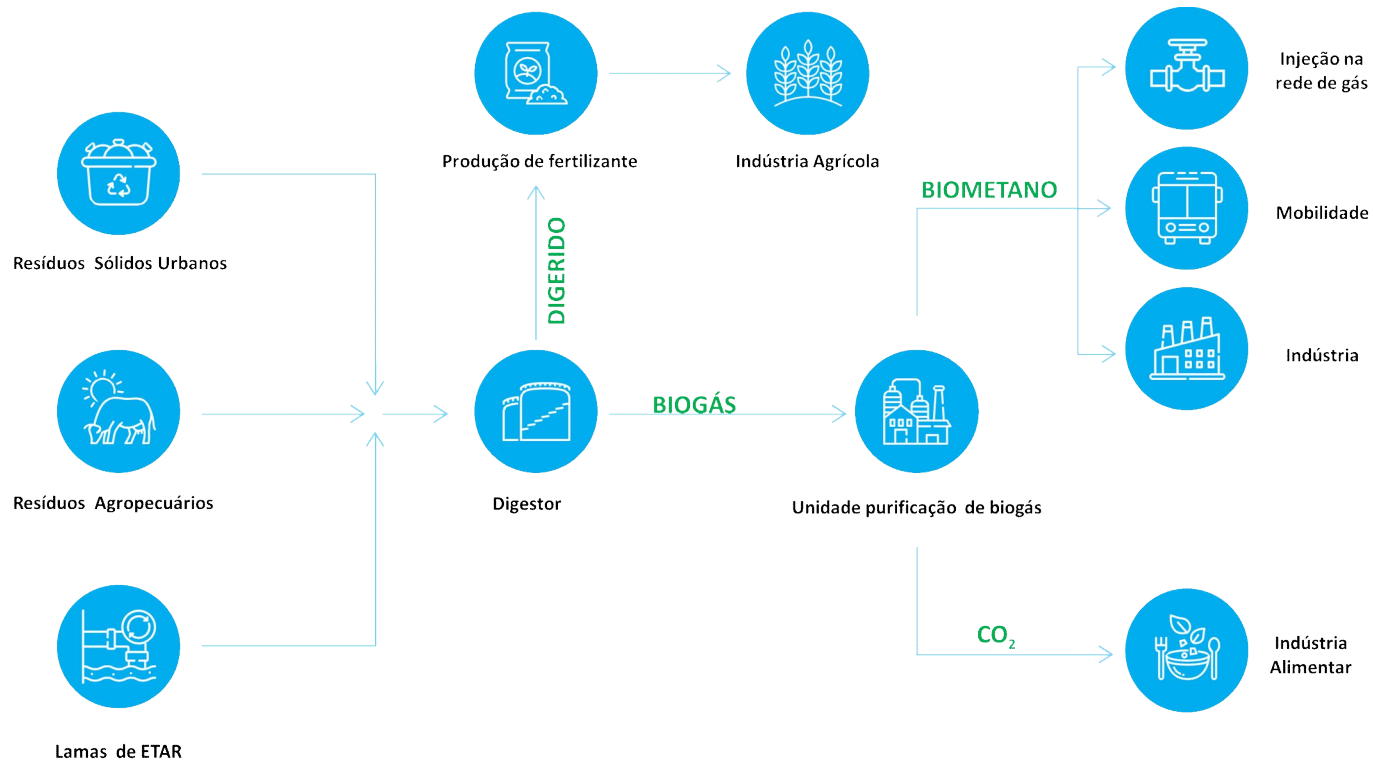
Produção de fertilizante

Indústria Agrícola

Injeção na rede de gás

BIOMETANO

Mobilidade

Resíduos Sólidos Urbanos

DIGERIDO

Indústria

BIOGÁS

Resíduos Agropecuários

Digestor

Unidade purificação de biogás

$CO_2$

Indústria Alimentar

Lamas de ETAR